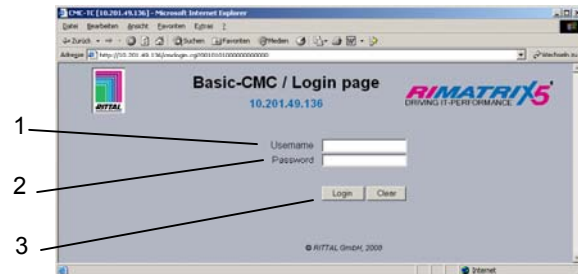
CMC-TC [10.201.49.136] - Microsoft Internet Explorer

Datei Bearbeiten Ansicht Favoriten Extras ?

Zurück Suchen Favoriten Medien

Adresse http://10.201.49.136/cmclogin.cgi?00010101000000000000

Wechseln zu

RITTAL

Basic-CMC / Login page

10.201.49.136

RIMATRIX5

DRIVING IT-PERFORMANCE

1

Username

2

Password

Login Clear

3

© RITTAL GmbH, 2008

Internet